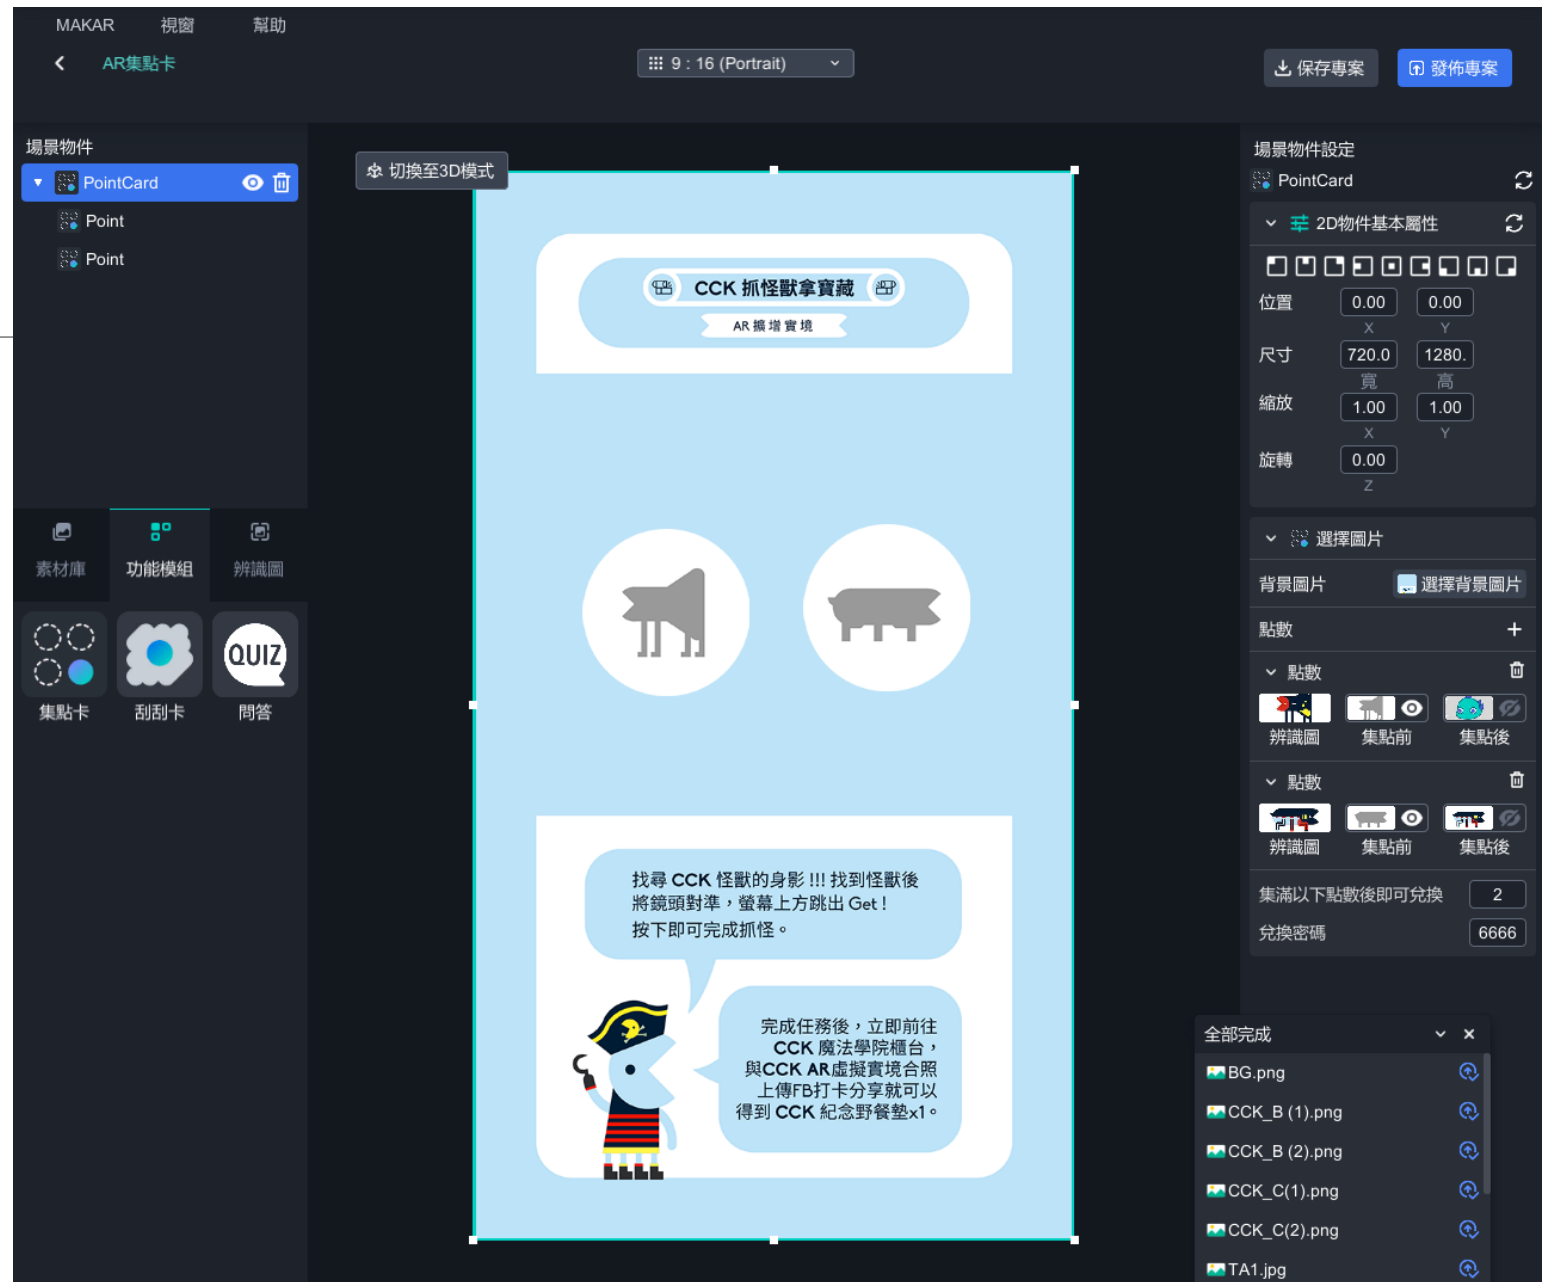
MAKAR 視窗 幫助

AR集點卡

9 : 16 (Portrait)

保存專案 發佈專案

場景物件

PointCard

Point

Point

切換至3D模式

CCK 抓怪獸拿寶藏

AR 擴增實境

找尋 CCK 怪獸的身影 !!! 找到怪獸後將鏡頭對準，螢幕上方跳出 Get !
按下即可完成抓怪。

完成任務後，立即前往 CCK 魔法學院櫃台，與CCK AR虛擬實境合照上傳FB打卡分享就可以得到 CCK 紀念野餐墊x1。

素材庫 功能模組 辨識圖

QUIZ

集點卡 刮刮卡 問答

場景物件設定

PointCard

2D物件基本屬性

位置 0.00 0.00
X Y
尺寸 720.0 1280.
寬 高
縮放 1.00 1.00
X Y
旋轉 0.00
Z

選擇圖片

背景圖片 選擇背景圖片

點數 +

點數

辨識圖 集點前 集點後

點數

辨識圖 集點前 集點後

集滿以下點數後即可兌換 2

兌換密碼 6666

全部完成

BG.png

CCK_B (1).png

CCK_B (2).png

CCK_C(1).png

CCK_C(2).png

TA1.jpg